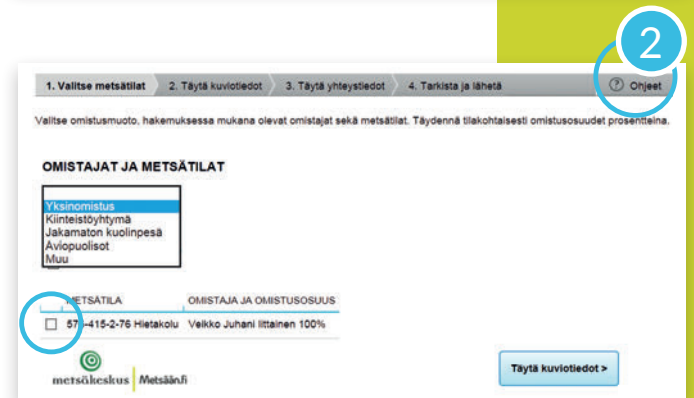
2

1. Valitse metsätilat
2. Täytä kuviotiedot
3. Täytä yhteystiedot
4. Tarkista ja lähetä
Ohjeet

Valitse omistusmuoto, hakemuksessa mukana olevat omistajat sekä metsätilat. Täydennä tilakohtaisesti omistusosuudet prosentteina.

OMISTAJAT JA METSÄTILAT

Yksinomistus
Kiinteistöyhtymä
Jakamaton kuolinpesä
Aviopuolisot
Muu

| | METSÄTILA | OMISTAJA JA OMISTUSOSUUS |
|---|---|---|
| ☐ | 57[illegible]-415-2-76 Hietakolu | Veikko Juhani Iittainen 100% |

metsäkeskus | Metsään.fi

Täytä kuviotiedot >